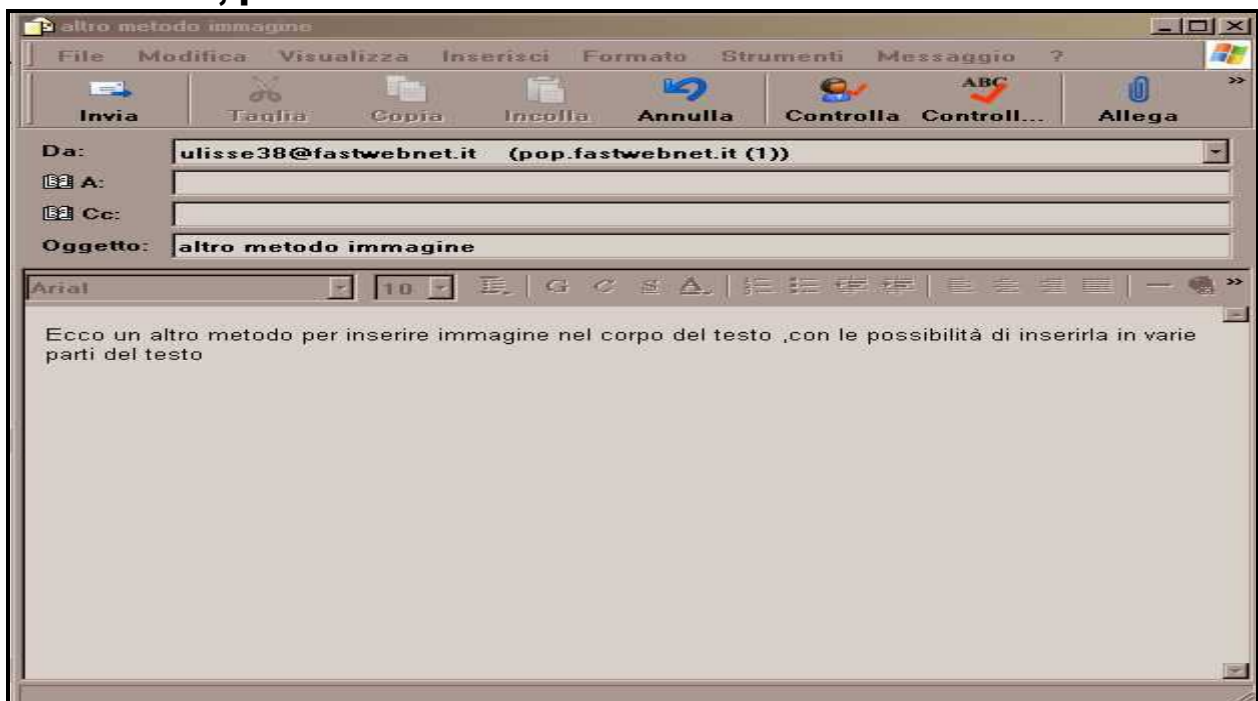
altro metodo immagine

File Modifica Visualizza Inserisci Formato Strumenti Messaggio ?

Invia Taglia Copia Incolla Annulla Controlla Controll... Allega

Da: ulisse38@fastwebnet.it (pop.fastwebnet.it (1))

A:

Cc:

Oggetto: altro metodo immagine

Arial 10 G C S A

Ecco un altro metodo per inserire immagine nel corpo del testo ,con le possibilità di inserirla in varie parti del testo